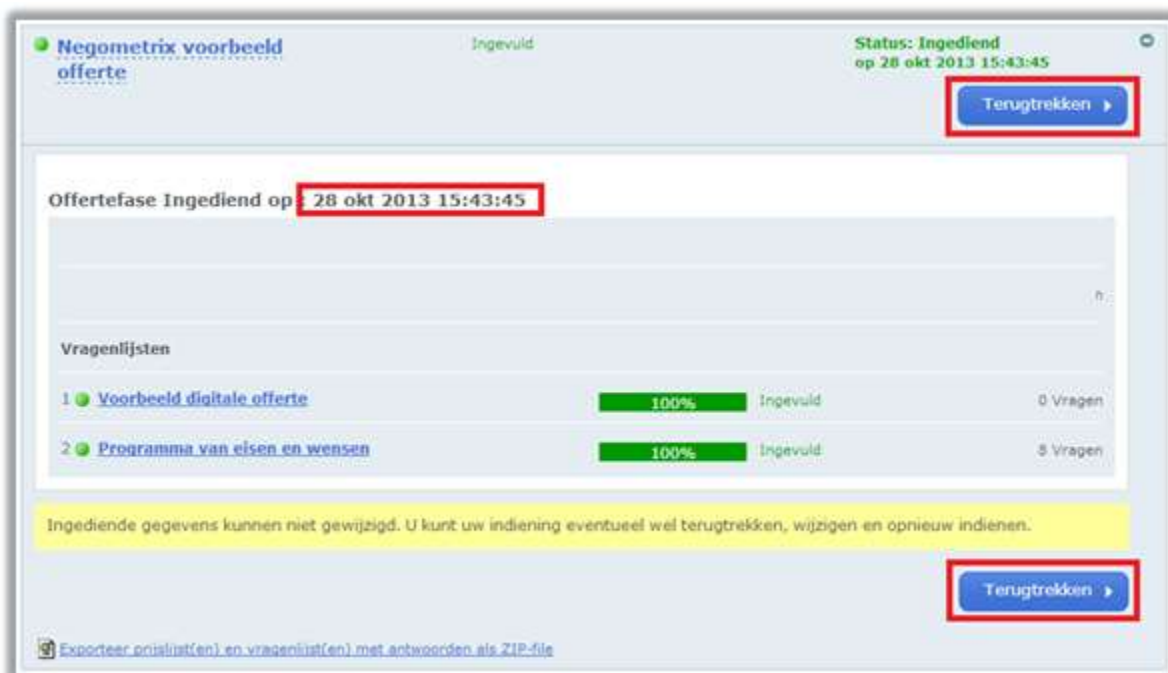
Negometrix voorbeeld offerte

Ingevuld

Status: Ingediend
op 28 okt 2013 15:43:45

Terugtrekken

Offertefase Ingediend op : 28 okt 2013 15:43:45

h

Vragenlijsten

| | | | |
|---|---|---|---|
| 1 Voorbeeld digitale offerte | 100% | Ingevuld | 0 Vragen |
| 2 Programma van eisen en wensen | 100% | Ingevuld | 8 Vragen |

Ingediende gegevens kunnen niet gewijzigd. U kunt uw indiening eventueel wel terugtrekken, wijzigen en opnieuw indienen.

Terugtrekken

Exporteer prijslijst(en) en vragenlijst(en) met antwoorden als ZIP-file